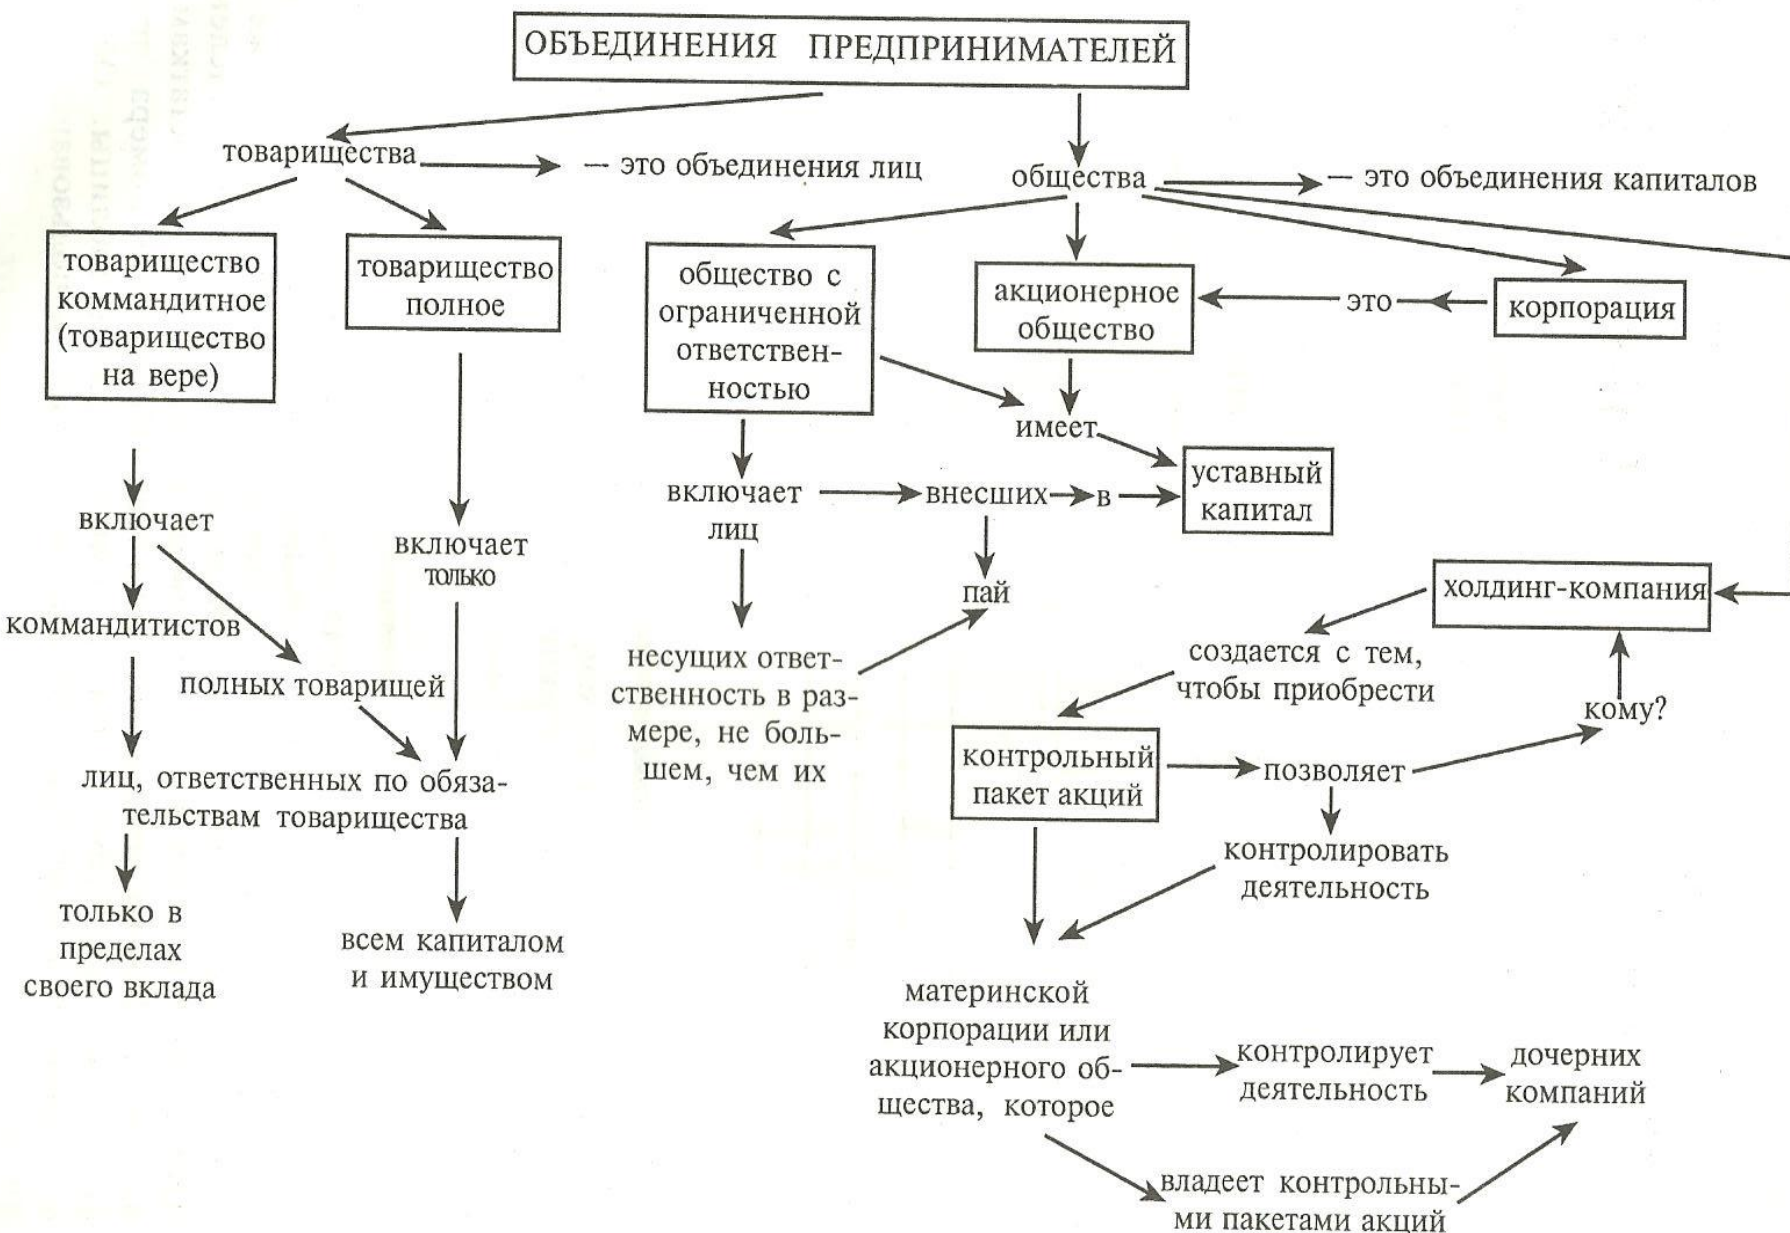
ОБЪЕДИНЕНИЯ ПРЕДПРИНИМАТЕЛЕЙ

товарищества — это объединения лиц

товарищество коммандитное (товарищество на вере)

товарищество полное

включает

коммандитистов

полных товарищей

включает только

лиц, ответственных по обязательствам товарищества

только в пределах своего вклада

всем капиталом и имуществом

общества — это объединения капиталов

общество с ограниченной ответственностью

акционерное общество

это

корпорация

имеет

уставный капитал

включает лиц

внесших

в

пай

несущих ответственность в размере, не большем, чем их

холдинг-компания

создается с тем, чтобы приобрести

кому?

контрольный пакет акций

позволяет

контролировать деятельность

материнской корпорации или акционерного общества, которое

контролирует деятельность

дочерних компаний

владеет контрольными пакетами акций